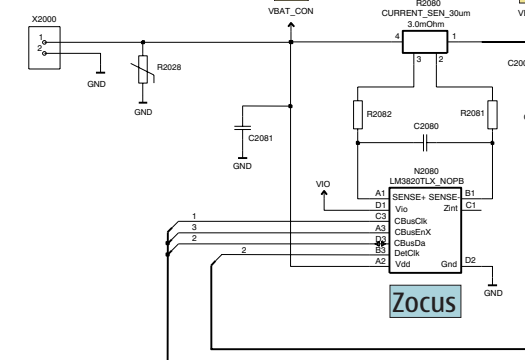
X2000
1
2
GND
R2028
GND
VBAT_CON
C2081
GND
R2080
CURRENT_SEN_30um
3.0mOhm
4
1
3
2
R2082
C2080
R2081
C200
VI
N2080
LM3820TLX_NOPB
VIO
A1 SENSE+ SENSE- B1
D1 Vio Zint C1
C3 CBusClk
A3 CBusEnX
D3 CBusDa
B3 DetClk
A2 Vdd Gnd D2
1
3
2
2
GND
Zocus